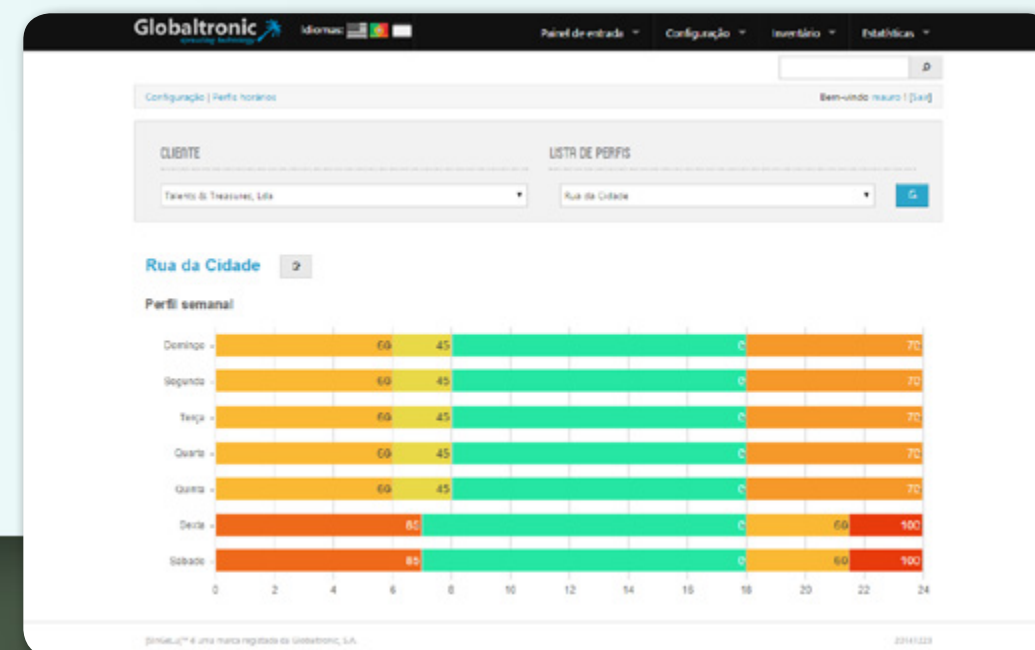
Globaltronic
Idiomas:
Painel de entrada
Configuração
Inventário
Estatísticas

Configuração | Perfis horários
Bem-vindo mauro ! [Sair]

CLIENTE
Talents & Treasures, Lda

LISTA DE PERFIS
Rua da Cidade

Rua da Cidade
?

Perfil semanal

Domingo 60 45 0 70
Segunda 60 45 0 70
Terça 60 45 0 70
Quarta 60 45 0 70
Quinta 60 45 0 70
Sexta 85 0 60 100
Sábado 85 0 60 100

0 2 4 6 8 10 12 14 16 18 20 22 24

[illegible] é uma marca registada da Globaltronic, S.A.
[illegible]